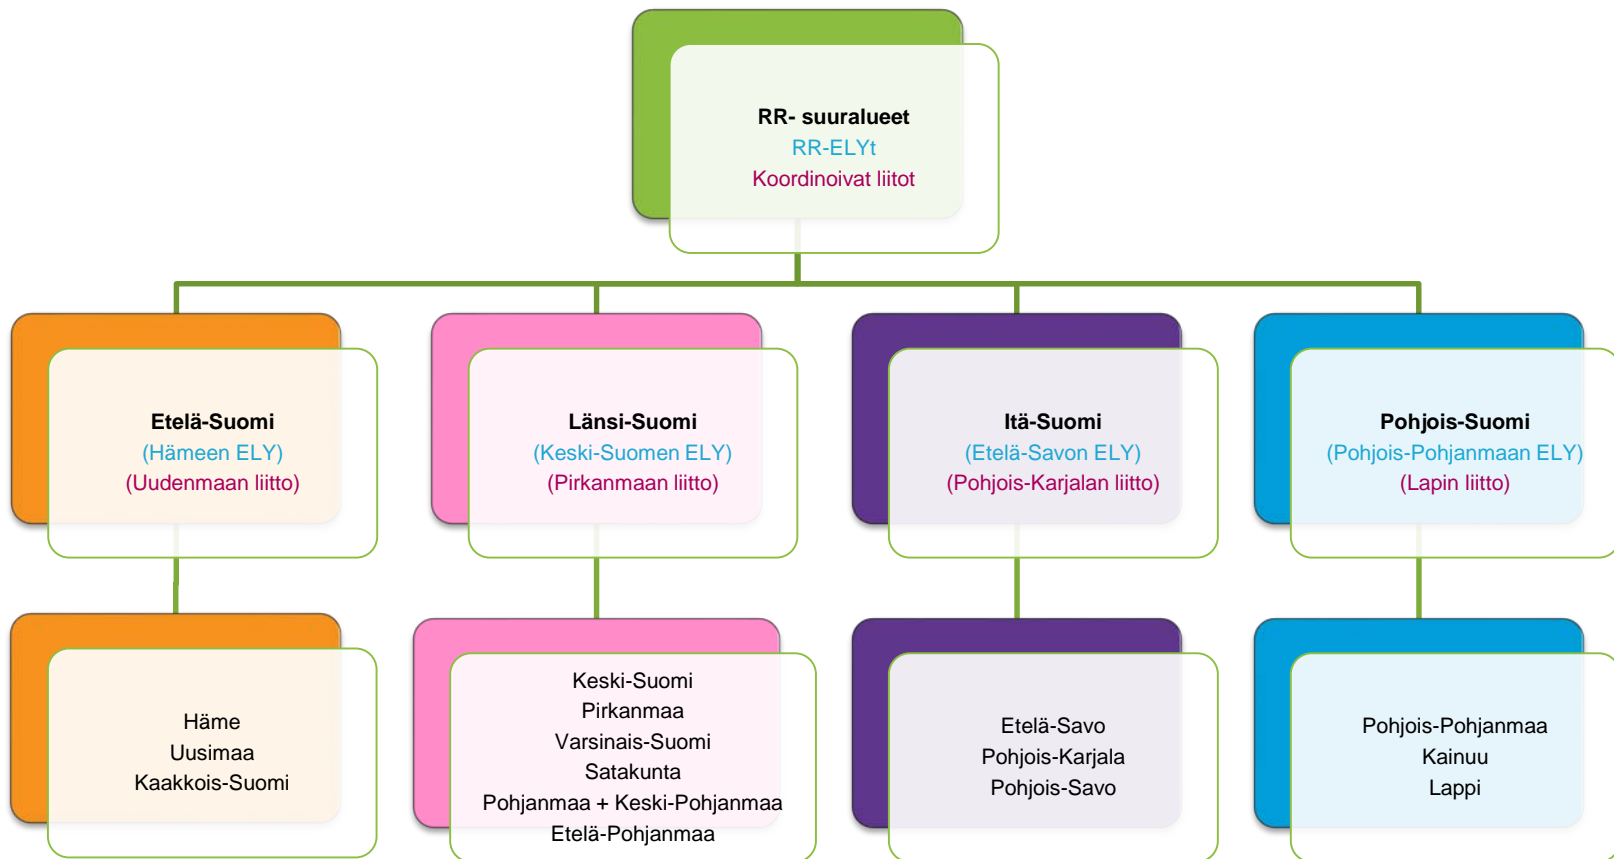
RR- suuralueet
RR-ELYt
Koordinoivat liitot

Etelä-Suomi
(Hämeen ELY)
(Uudenmaan liitto)

Länsi-Suomi
(Keski-Suomen ELY)
(Pirkanmaan liitto)

Itä-Suomi
(Etelä-Savon ELY)
(Pohjois-Karjalan liitto)

Pohjois-Suomi
(Pohjois-Pohjanmaan ELY)
(Lapin liitto)

Häme
Uusimaa
Kaakkois-Suomi

Keski-Suomi
Pirkanmaa
Varsinais-Suomi
Satakunta
Pohjanmaa + Keski-Pohjanmaa
Etelä-Pohjanmaa

Etelä-Savo
Pohjois-Karjala
Pohjois-Savo

Pohjois-Pohjanmaa
Kainuu
Lappi